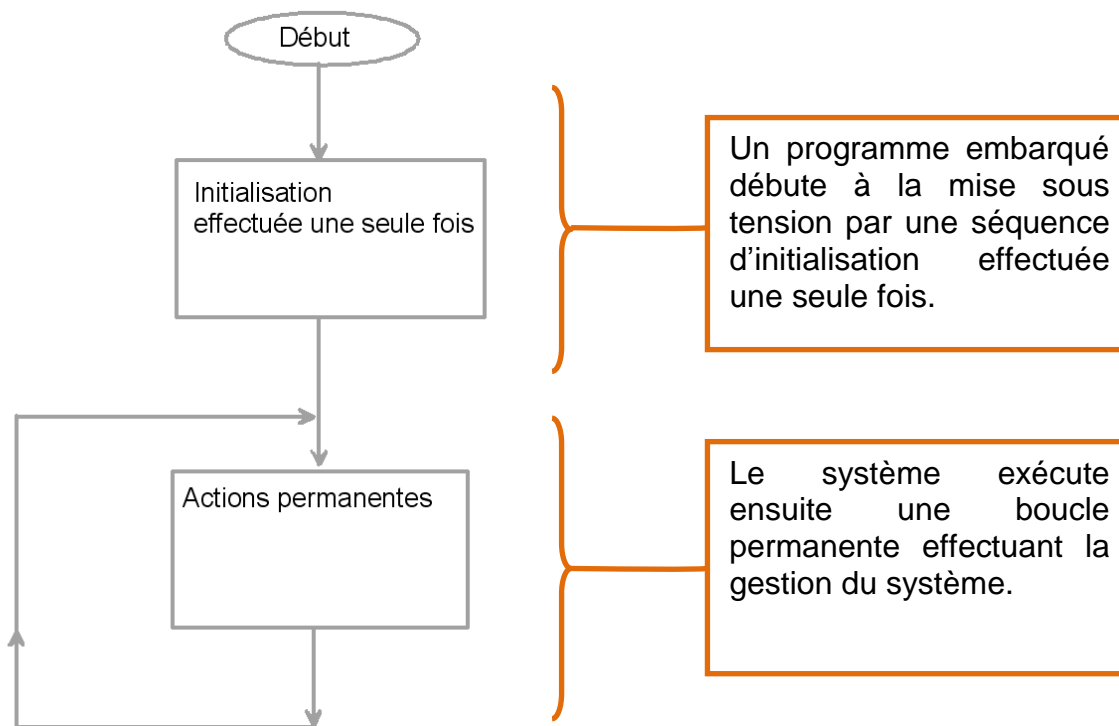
Début

Initialisation effectuée une seule fois

Un programme embarqué débute à la mise sous tension par une séquence d'initialisation effectuée une seule fois.

Actions permanentes

Le système exécute ensuite une boucle permanente effectuant la gestion du système.